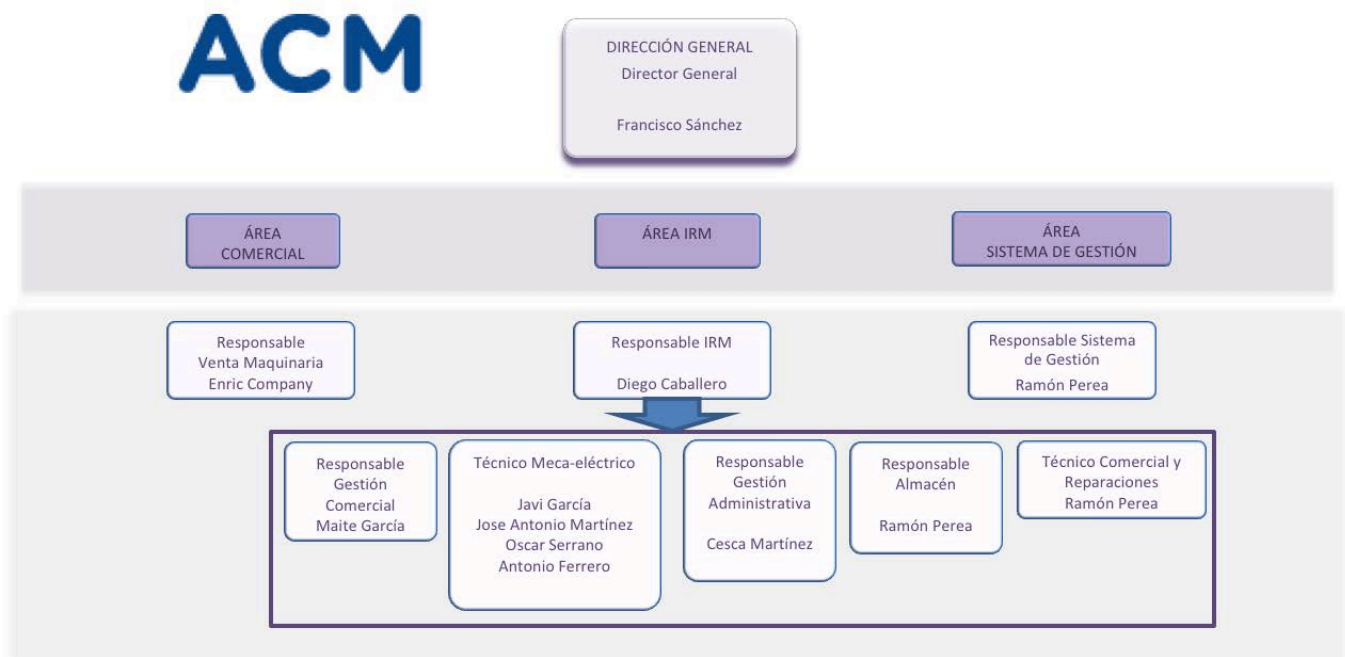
ACM

DIRECCIÓN GENERAL
Director General

Francisco Sánchez

ÁREA
COMERCIAL

ÁREA IRM

ÁREA
SISTEMA DE GESTIÓN

Responsable
Venta Maquinaria
Enric Company

Responsable IRM

Diego Caballero

Responsable Sistema de Gestión
Ramón Perea

Responsable
Gestión
Comercial
Maite García

Técnico Meca-eléctrico

Javi García
Jose Antonio Martínez
Oscar Serrano
Antonio Ferrero

Responsable
Gestión
Administrativa

Cesca Martínez

Responsable
Almacén

Ramón Perea

Técnico Comercial y
Reparaciones
Ramón Perea